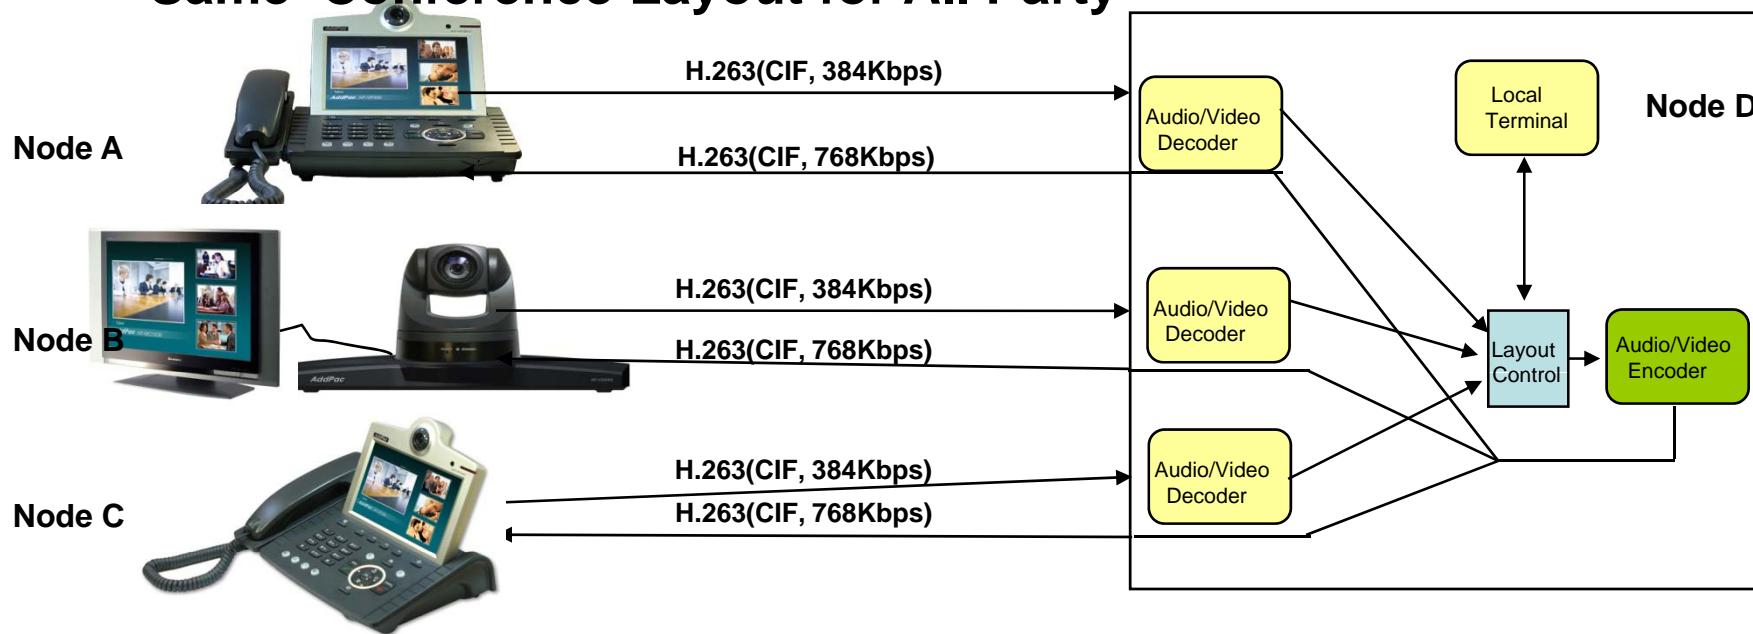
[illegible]

Node A

H.263(CIF, 384Kbps)

H.263(CIF, 768Kbps)

Node B

H.263(CIF, 384Kbps)

H.263(CIF, 768Kbps)

Node C

H.263(CIF, 384Kbps)

H.263(CIF, 768Kbps)

Audio/Video Decoder

Audio/Video Decoder

Audio/Video Decoder

Local Terminal

Node D

Layout Control

Audio/Video Encoder